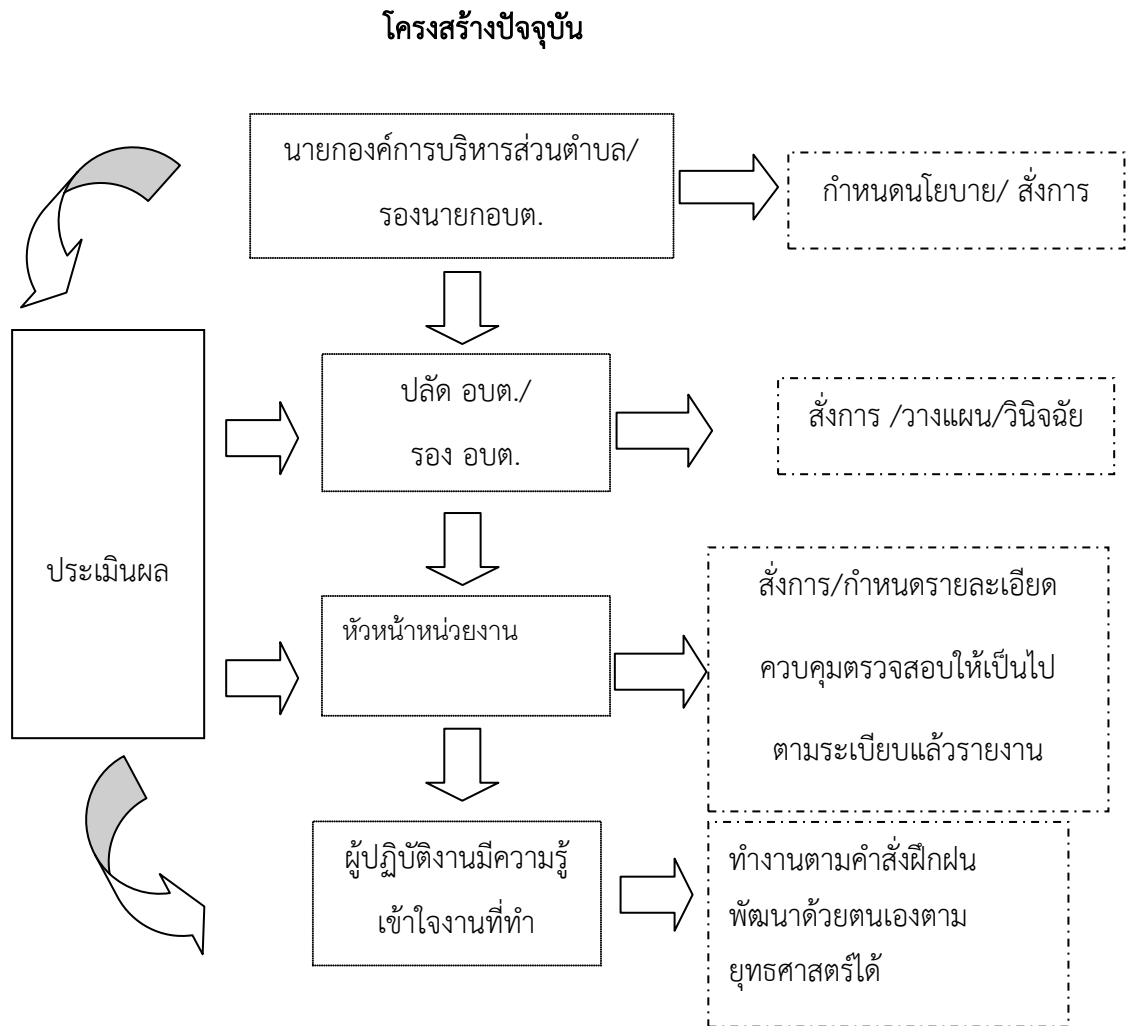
โครงสร้างปัจจุบัน

นายกองค์การบริหารส่วนตำบล/ รองนายกอบต.

กำหนดนโยบาย/ สั่งการ

ปลัด อบต./ รอง อบต.

สั่งการ /วางแผน/วินิจฉัย

ประเมินผล

หัวหน้าหน่วยงาน

สั่งการ/กำหนดรายละเอียด ควบคุมตรวจสอบให้เป็นไป ตามระเบียบแล้วรายงาน

ผู้ปฏิบัติงานมีความรู้ เข้าใจงานที่ทำ

ทำงานตามคำสั่งฝึกฝน พัฒนาด้วยตนเองตาม ยุทธศาสตร์ได้